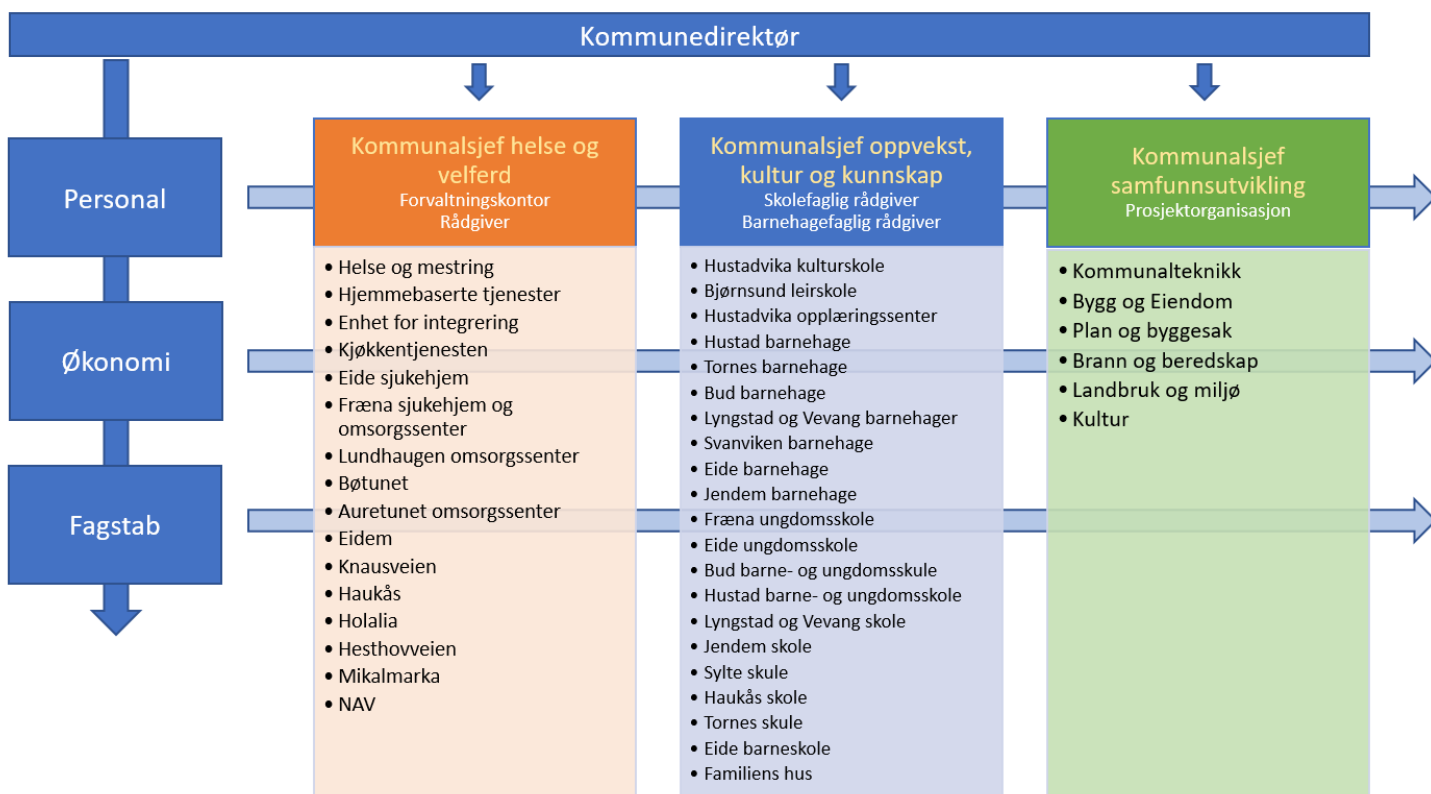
Kommunedirektør

Personal

Økonomi

Fagstab

Kommunalsjef helse og velferd
Forvaltningskontor
Rådgiver

• Helse og mestring
• Hjemmebaserte tjenester
• Enhet for integrering
• Kjøkkentjenesten
• Eide sjukehjem
• Fræna sjukehjem og omsorgssenter
• Lundhaugen omsorgssenter
• Bøtunet
• Auretunet omsorgssenter
• Eidem
• Knausveien
• Haukås
• Holalia
• Hesthovveien
• Mikalmarka
• NAV

Kommunalsjef oppvekst, kultur og kunnskap
Skolefaglig rådgiver
Barnehagefaglig rådgiver

• Hustadvika kulturskole
• Bjørnsund leirskole
• Hustadvika opplæringssenter
• Hustad barnehage
• Tornes barnehage
• Bud barnehage
• Lyngstad og Vevang barnehager
• Svanviken barnehage
• Eide barnehage
• Jendem barnehage
• Fræna ungdomsskole
• Eide ungdomsskole
• Bud barne- og ungdomsskule
• Hustad barne- og ungdomsskole
• Lyngstad og Vevang skole
• Jendem skole
• Sylte skule
• Haukås skole
• Tornes skule
• Eide barneskole
• Familiens hus

Kommunalsjef samfunnsutvikling
Prosjektorganisasjon

• Kommunalteknikk
• Bygg og Eiendom
• Plan og byggesak
• Brann og beredskap
• Landbruk og miljø
• Kultur